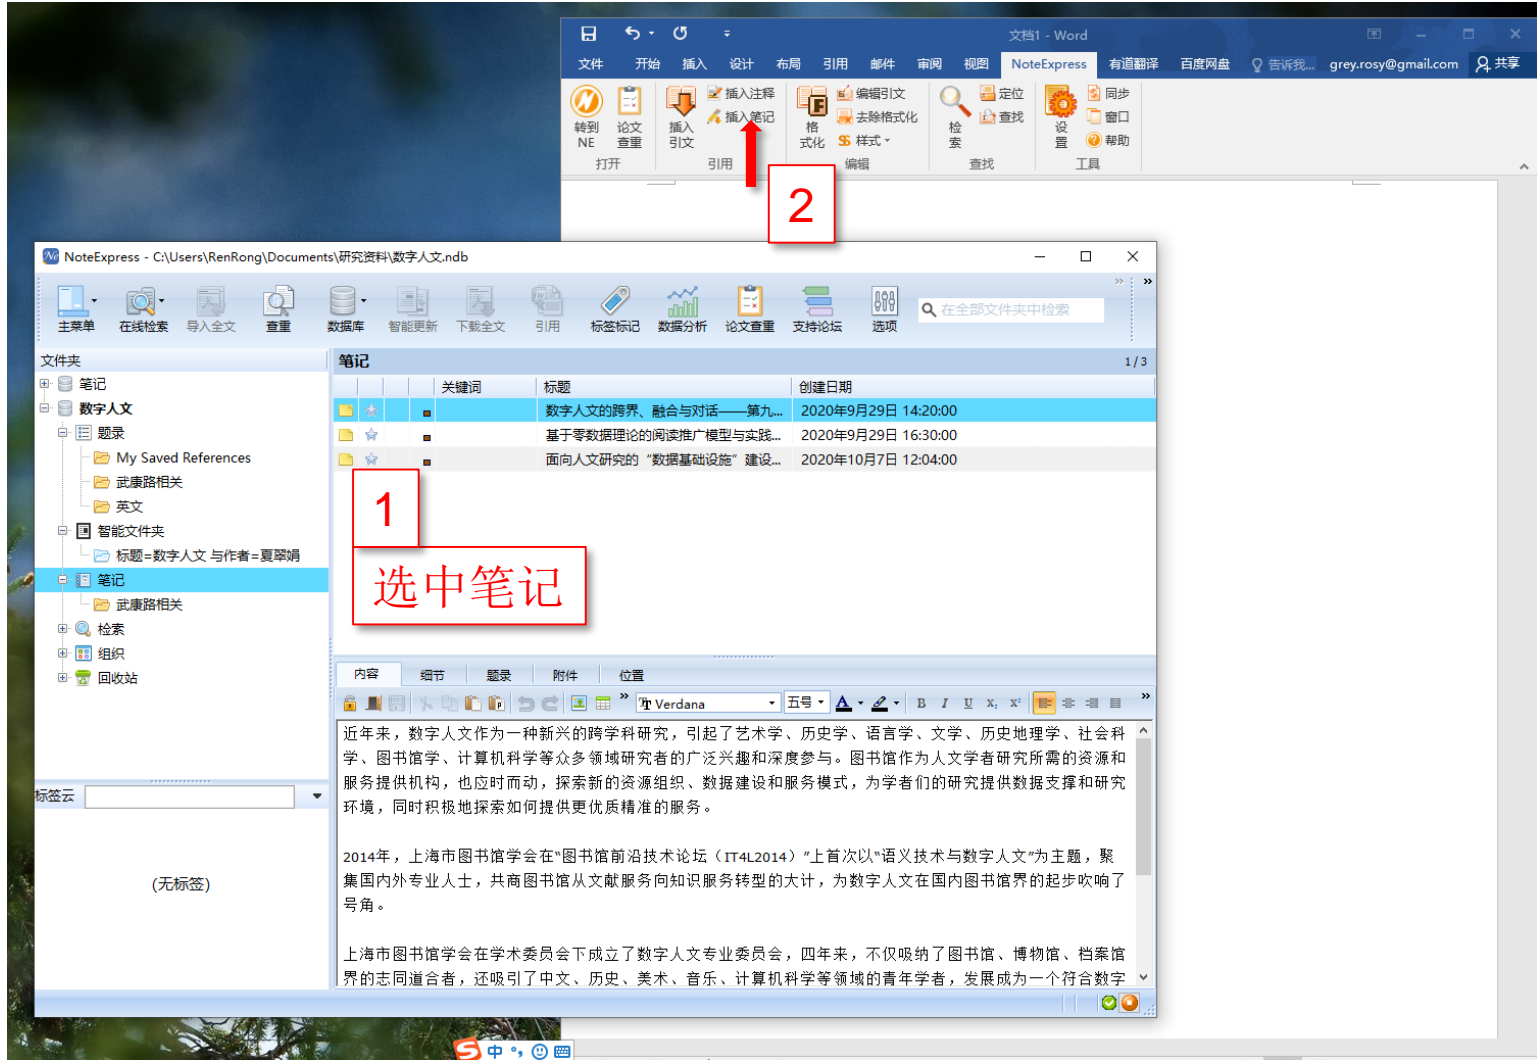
文档1 - Word

文件 开始 插入 设计 布局 引用 邮件 审阅 视图 NoteExpress 有道翻译 百度网盘 告诉我... grey.rosy@gmail.com 共享

转到NE 论文查重 打开
插入引文 插入注释 插入笔记 引用
格式化 编辑引文 去除格式化 样式 编辑
检索 定位 查找 查找
设置 同步 窗口 帮助 工具

2

NoteExpress - C:\Users\RenRong\Documents\研究资料\数字人文.ndb

主菜单 在线检索 导入全文 查重 数据库 智能更新 下载全文 引用 标签标记 数据分析 论文查重 支持论坛 选项

在全部文件夹中检索

文件夹
笔记
数字人文
题录
My Saved References
武康路相关
英文
智能文件夹
标题=数字人文 与作者=夏翠娟
笔记
武康路相关
检索
组织
回收站

标签云

(无标签)

笔记 1 / 3

| | | | 关键词 | 标题 | 创建日期 |
|---|---|---|---|---|---|
| | | | | 数字人文的跨界、融合与对话——第九... | 2020年9月29日 14:20:00 |
| | | | | 基于零数据理论的阅读推广模型与实践... | 2020年9月29日 16:30:00 |
| | | | | 面向人文研究的"数据基础设施"建设... | 2020年10月7日 12:04:00 |

1

选中笔记

内容 细节 题录 附件 位置

Verdana 五号

近年来，数字人文作为一种新兴的跨学科研究，引起了艺术学、历史学、语言学、文学、历史地理学、社会科学、图书馆学、计算机科学等众多领域研究者的广泛兴趣和深度参与。图书馆作为人文学者研究所需的资源和服务提供机构，也应时而动，探索新的资源组织、数据建设和服务模式，为学者们的研究提供数据支撑和研究环境，同时积极地探索如何提供更优质精准的服务。

2014年，上海市图书馆学会在"图书馆前沿技术论坛（IT4L2014）"上首次以"语义技术与数字人文"为主题，聚集国内外专业人士，共商图书馆从文献服务向知识服务转型的大计，为数字人文在国内图书馆界的起步吹响了号角。

上海市图书馆学会在学术委员会下成立了数字人文专业委员会，四年来，不仅吸纳了图书馆、博物馆、档案馆界的志同道合者，还吸引了中文、历史、美术、音乐、计算机科学等领域的青年学者，发展成为一个符合数字

中